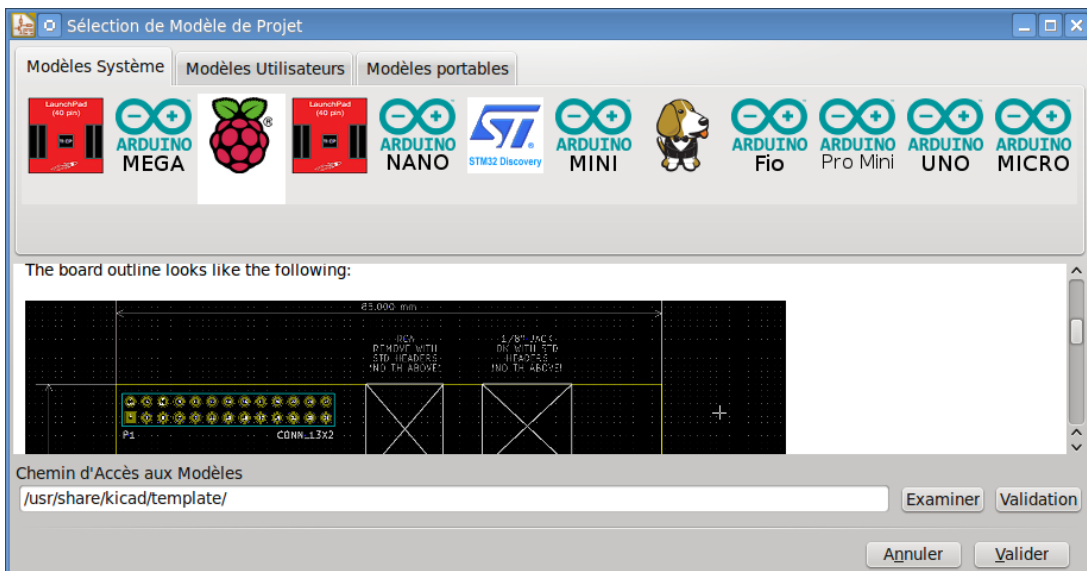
Sélection de Modèle de Projet

Modèles Système | Modèles Utilisateurs | Modèles portables

LaunchPad (40 pin)
ARDUINO MEGA
LaunchPad (40 pin)
ARDUINO NANO
STM32 Discovery
ARDUINO MINI
ARDUINO Fio
ARDUINO Pro Mini
ARDUINO UNO
ARDUINO MICRO

The board outline looks like the following:

85.000 mm
RCA REMOVE WITH STD HEADERS (NO TH ABOVE)
1/8" JACK OK WITH STD HEADERS (NO TH ABOVE)
P1
CONN_13X2

Chemin d'Accès aux Modèles
/usr/share/kicad/template/
Examiner
Validation

Annuler
Valider